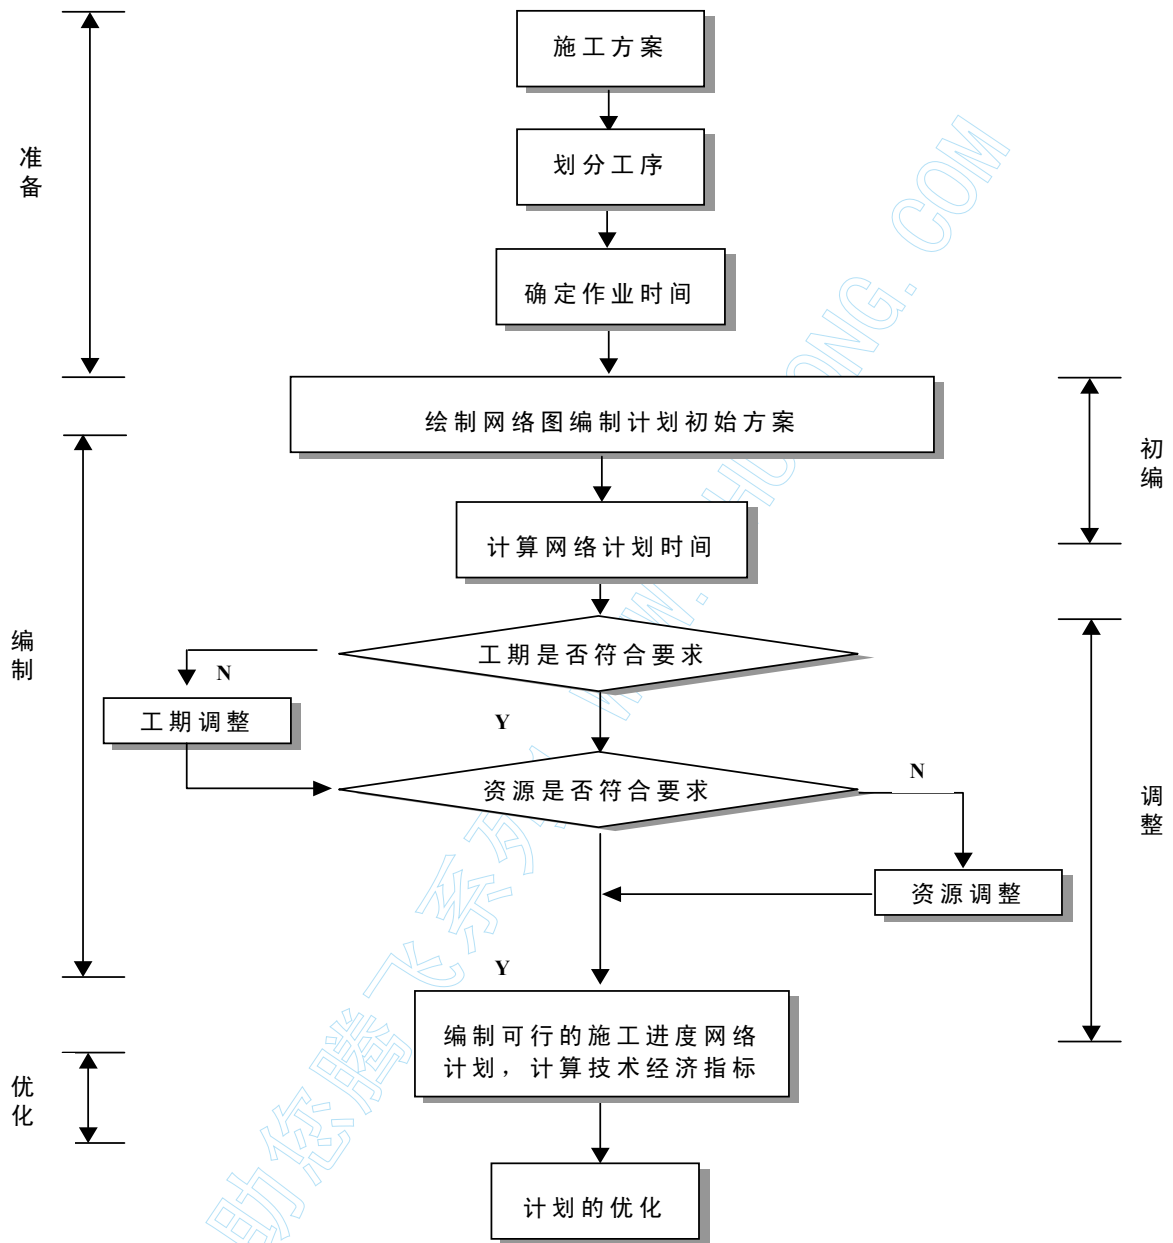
准备

施工方案

划分工序

确定作业时间

绘制网络图编制计划初始方案

初编

计算网络计划时间

编制

工期是否符合要求

N

工期调整

Y

资源是否符合要求

N

调整

资源调整

Y

编制可行的施工进度网络计划，计算技术经济指标

优化

计划的优化

助您腾飞资讯 WWW.HUTENG.COM